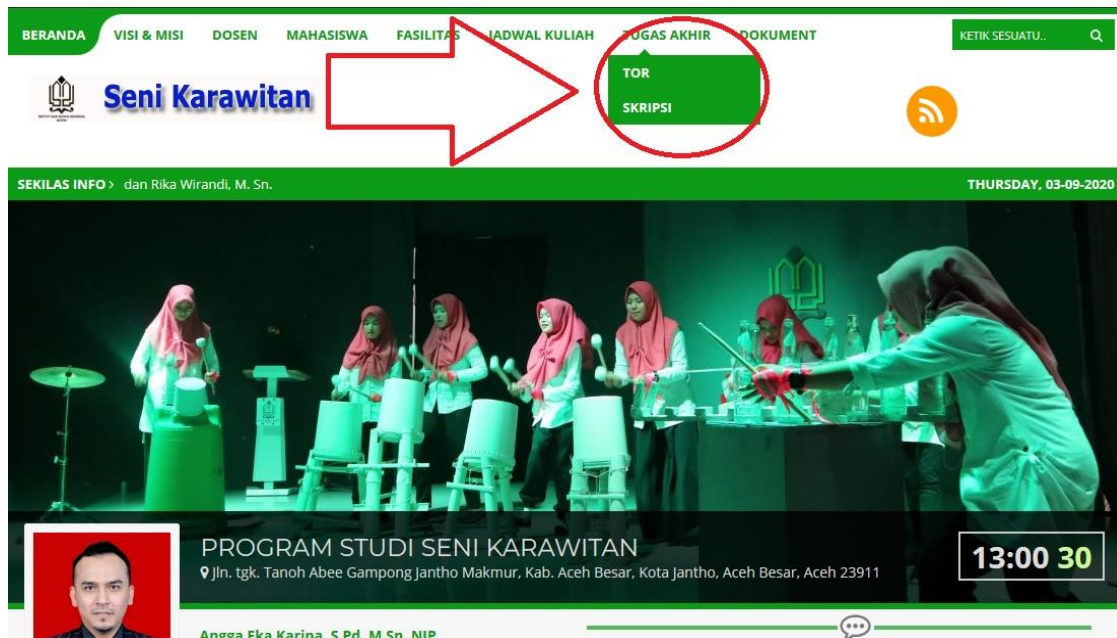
BERANDA VISI & MISI DOSEN MAHASISWA FASILITAS JADWAL KULIAH TUGAS AKHIR DOKUMENT KETIK SESUATU..

TOR
SKRIPSI

Seni Karawitan

SEKILAS INFO > dan Rika Wirandi, M. Sn.

THURSDAY, 03-09-2020

PROGRAM STUDI SENI KARAWITAN
Jln. tgk. Tanoh Abee Gampong Jantho Makmur, Kab. Aceh Besar, Kota Jantho, Aceh Besar, Aceh 23911

13:00 30

Angga Eka Karina, S.Pd, M.Sn. NIP